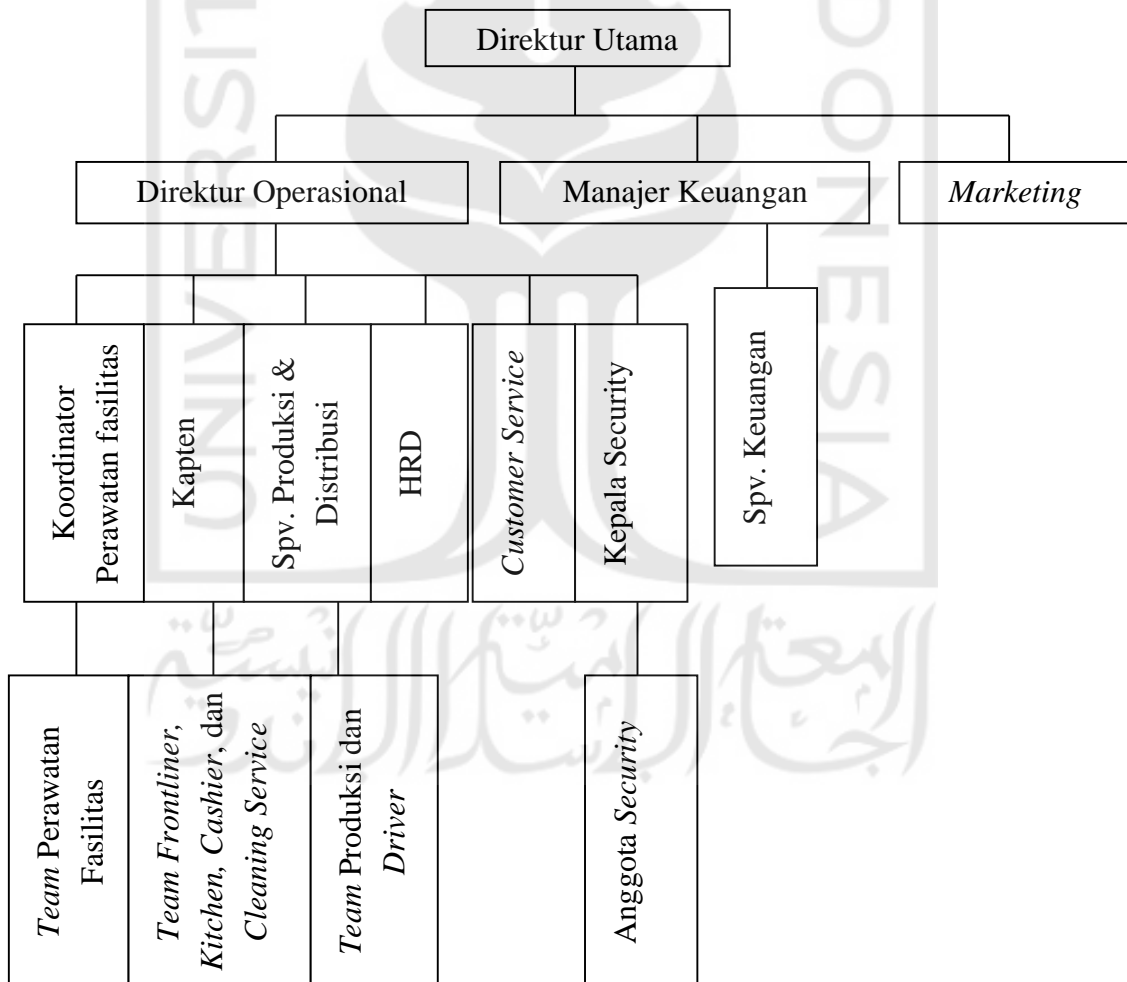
Direktur Utama

Direktur Operasional

Manajer Keuangan

*Marketing*

Koordinator Perawatan fasilitas

Kapten

Spv. Produksi & Distribusi

HRD

*Customer Service*

Kepala Security

Spv. Keuangan

*Team* Perawatan Fasilitas

*Team Frontliner*, *Kitchen*, *Cashier*, dan *Cleaning Service*

*Team* Produksi dan *Driver*

Anggota *Security*